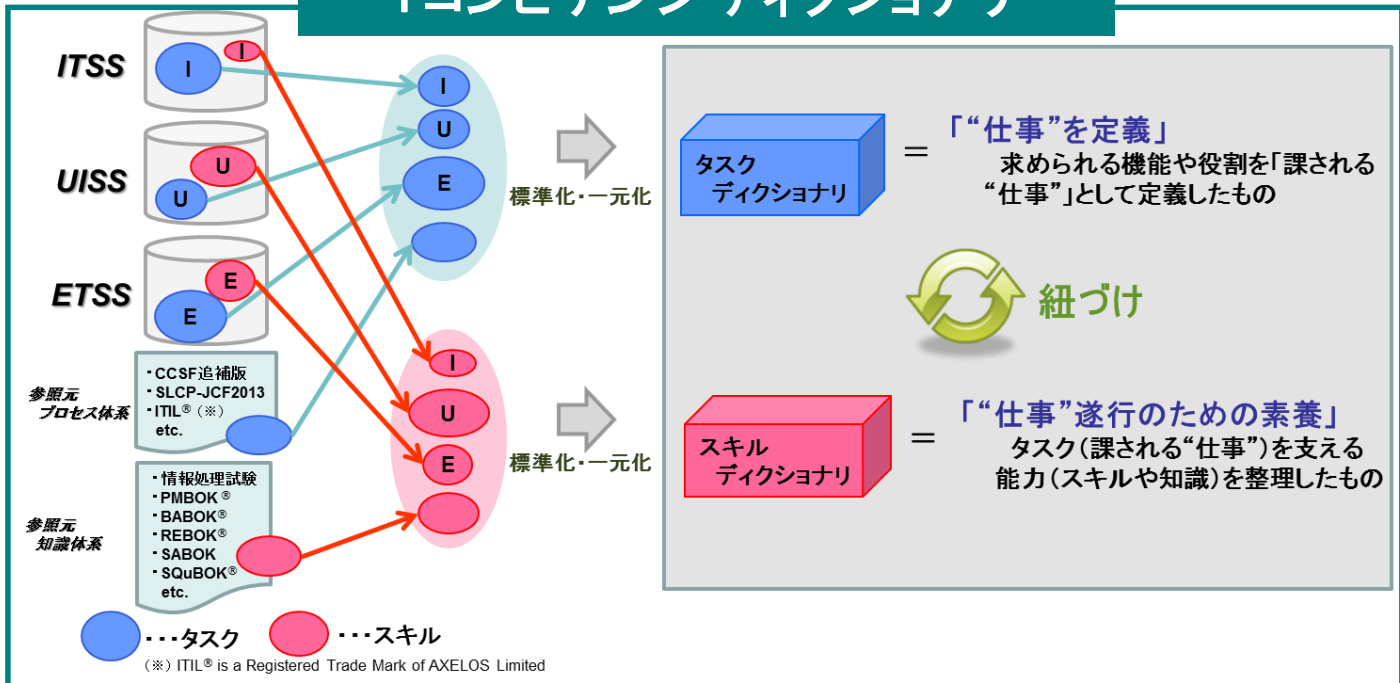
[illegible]

ITSS
I
I

UISS
U
U

ETSS
E
E

参照元
プロセス体系
・CCSF追補版
・SLCP-JCF2013
・ITIL®（※）
etc.

参照元
知識体系
・情報処理試験
・PMBOK®
・BABOK®
・REBOK®
・SABOK
・SQuBOK®
etc.

I
U
E

I
U
E

標準化・一元化

標準化・一元化

タスク
ディクショナリ
＝
「“仕事”を定義」
求められる機能や役割を「課される“仕事”」として定義したもの

紐づけ

スキル
ディクショナリ
＝
「“仕事”遂行のための素養」
タスク（課される“仕事”）を支える能力（スキルや知識）を整理したもの

・・・タスク
・・・スキル

（※）ITIL® is a Registered Trade Mark of AXELOS Limited